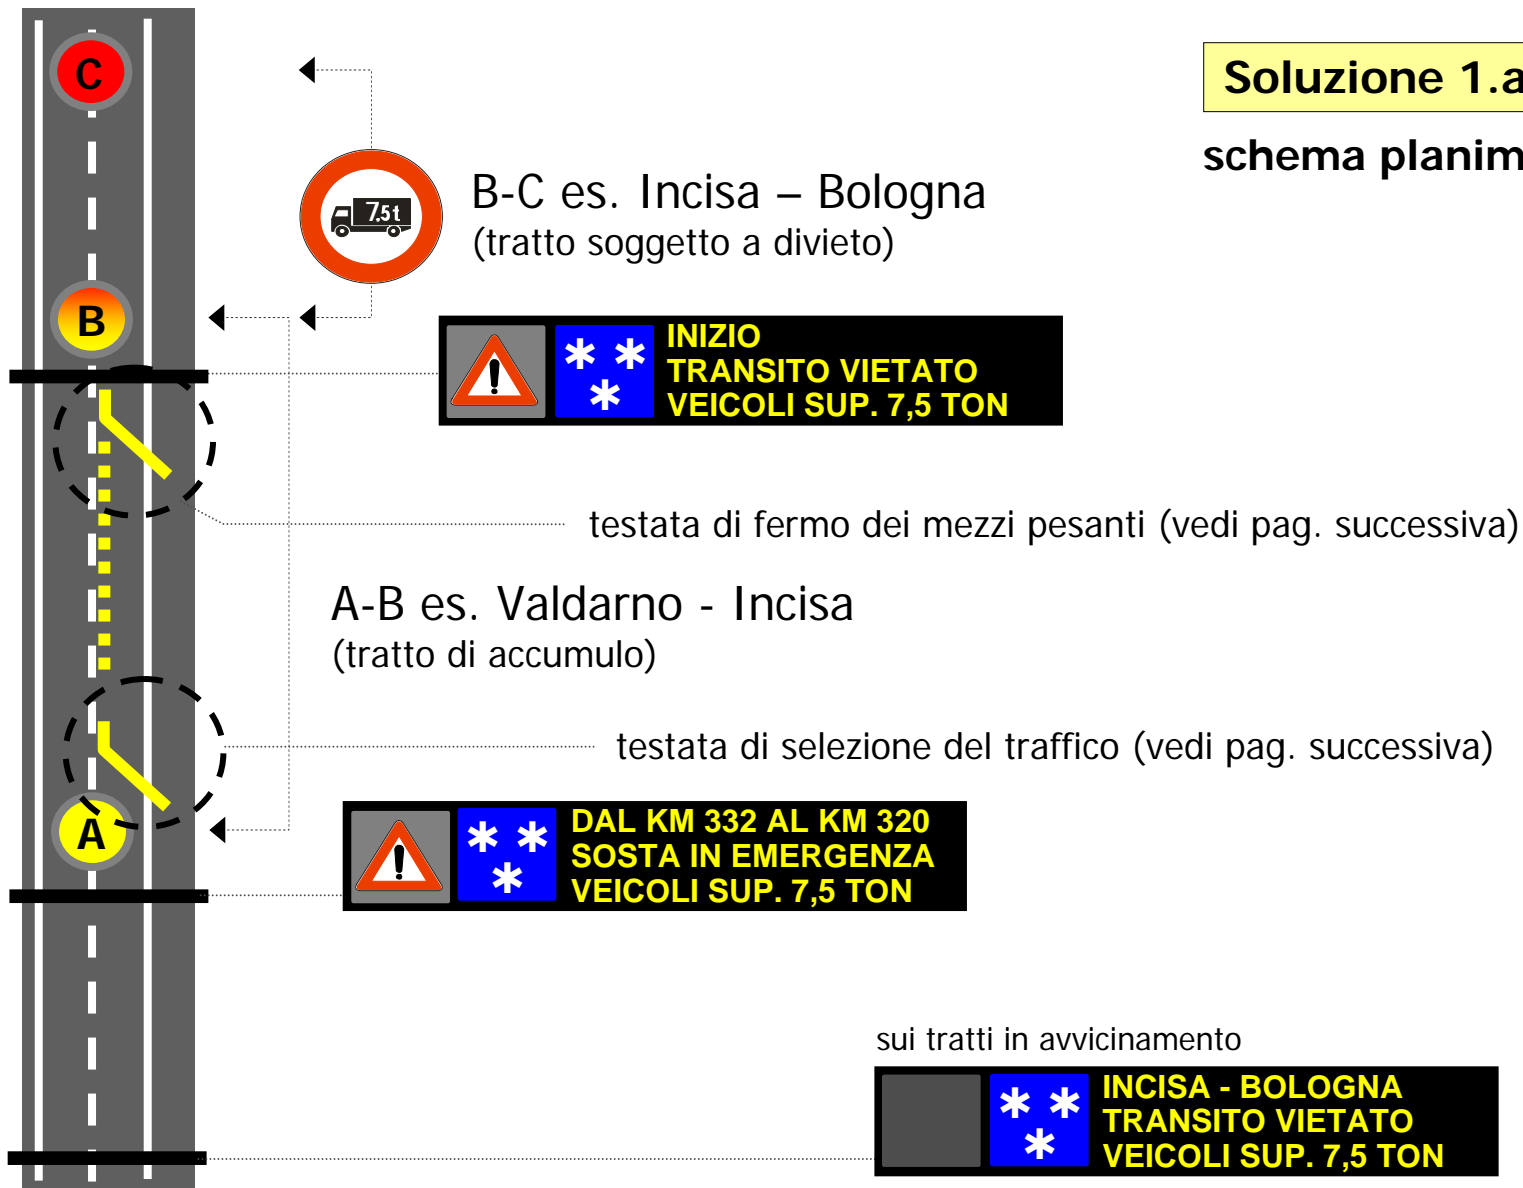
C

Soluzione 1.a

schema planim

7,5t

B-C es. Incisa – Bologna
(tratto soggetto a divieto)

B

INIZIO
TRANSITO VIETATO
VEICOLI SUP. 7,5 TON

testata di fermo dei mezzi pesanti (vedi pag. successiva)

A-B es. Valdarno - Incisa
(tratto di accumulo)

testata di selezione del traffico (vedi pag. successiva)

A

DAL KM 332 AL KM 320
SOSTA IN EMERGENZA
VEICOLI SUP. 7,5 TON

sui tratti in avvicinamento

INCISA - BOLOGNA
TRANSITO VIETATO
VEICOLI SUP. 7,5 TON